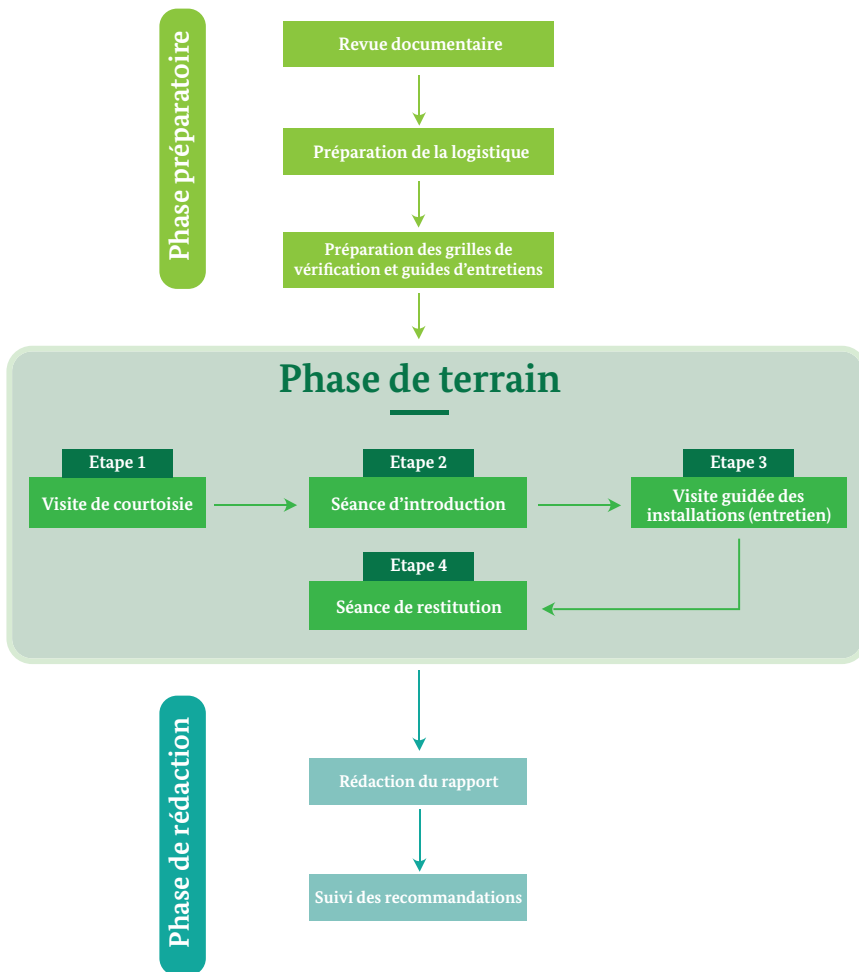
Phase préparatoire

Revue documentaire

Préparation de la logistique

Préparation des grilles de vérification et guides d'entretiens

Phase de terrain

Etape 1
Visite de courtoisie

Etape 2
Séance d'introduction

Etape 3
Visite guidée des installations (entretien)

Etape 4
Séance de restitution

Phase de rédaction

Rédaction du rapport

Suivi des recommandations